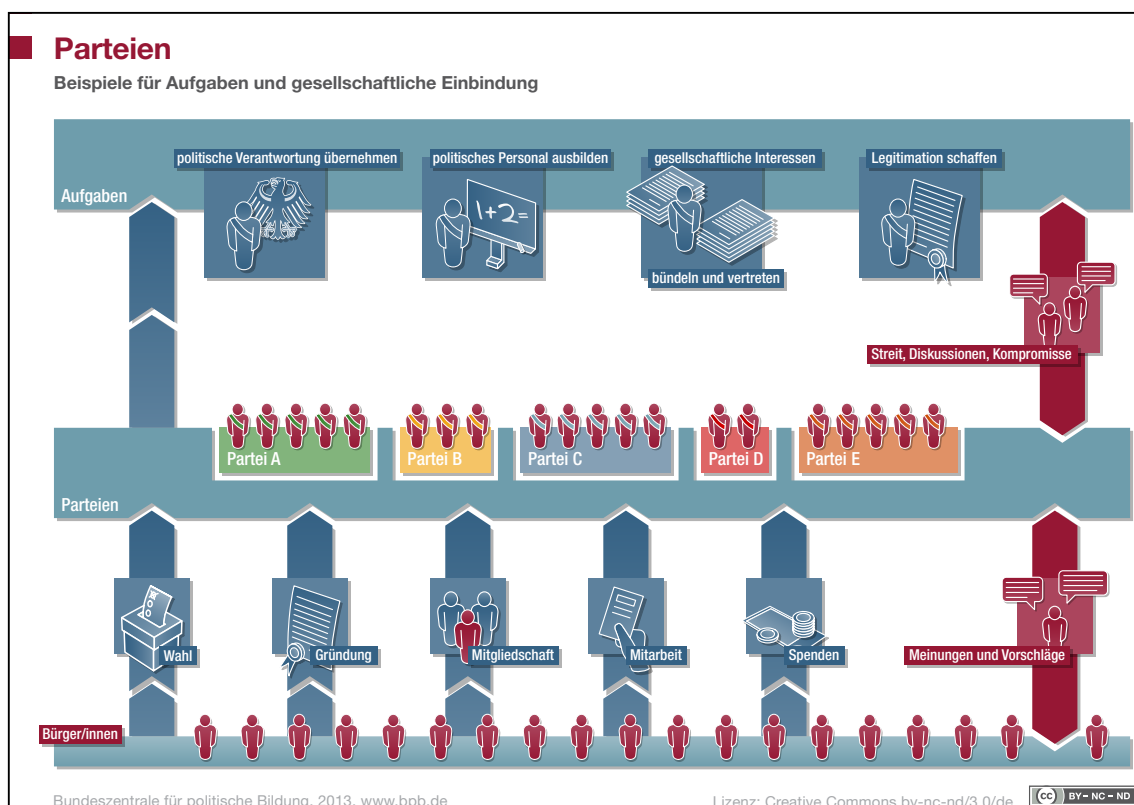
Parteien

Beispiele für Aufgaben und gesellschaftliche Einbindung

Aufgaben

politische Verantwortung übernehmen

politisches Personal ausbilden

1+2=

gesellschaftliche Interessen bündeln und vertreten

Legitimation schaffen

Streit, Diskussionen, Kompromisse

Partei A

Partei B

Partei C

Partei D

Partei E

Parteien

Wahl

Gründung

Mitgliedschaft

Mitarbeit

Spenden

Meinungen und Vorschläge

Bürger/innen

Bundeszentrale für politische Bildung, 2013, www.bpb.de

Lizenz: Creative Commons by-nc-nd/3.0/de

cc BY - NC - ND